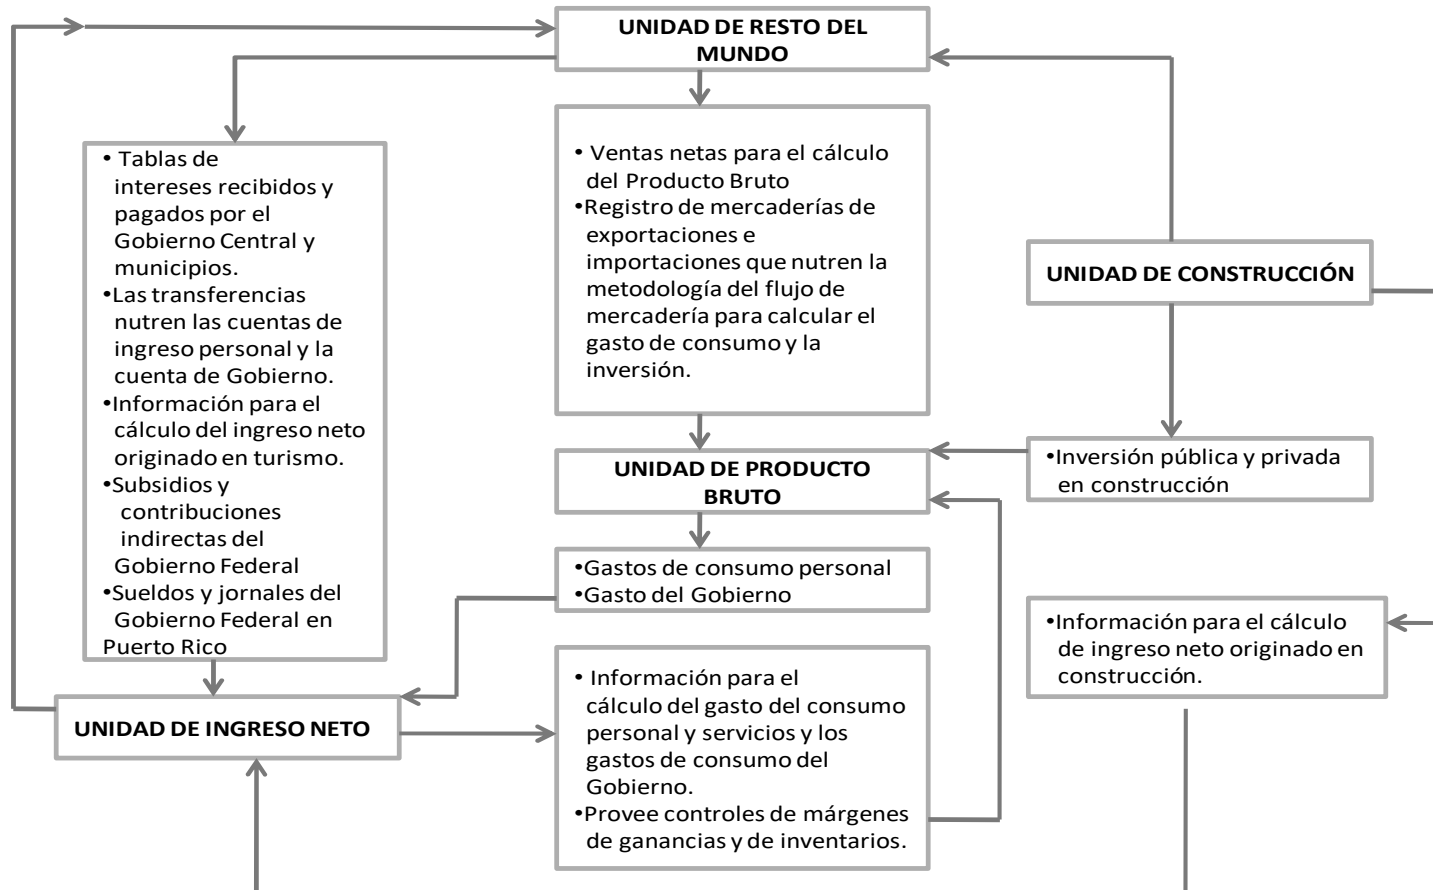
UNIDAD DE RESTO DEL MUNDO

• Tablas de intereses recibidos y pagados por el Gobierno Central y municipios.
•Las transferencias nutren las cuentas de ingreso personal y la cuenta de Gobierno.
•Información para el cálculo del ingreso neto originado en turismo.
•Subsidios y contribuciones indirectas del Gobierno Federal
•Sueldos y jornales del Gobierno Federal en Puerto Rico

• Ventas netas para el cálculo del Producto Bruto
•Registro de mercaderías de exportaciones e importaciones que nutren la metodología del flujo de mercadería para calcular el gasto de consumo y la inversión.

UNIDAD DE CONSTRUCCIÓN

UNIDAD DE PRODUCTO BRUTO

•Inversión pública y privada en construcción

•Gastos de consumo personal
•Gasto del Gobierno

•Información para el cálculo de ingreso neto originado en construcción.

UNIDAD DE INGRESO NETO

• Información para el cálculo del gasto del consumo personal y servicios y los gastos de consumo del Gobierno.
•Provee controles de márgenes de ganancias y de inventarios.